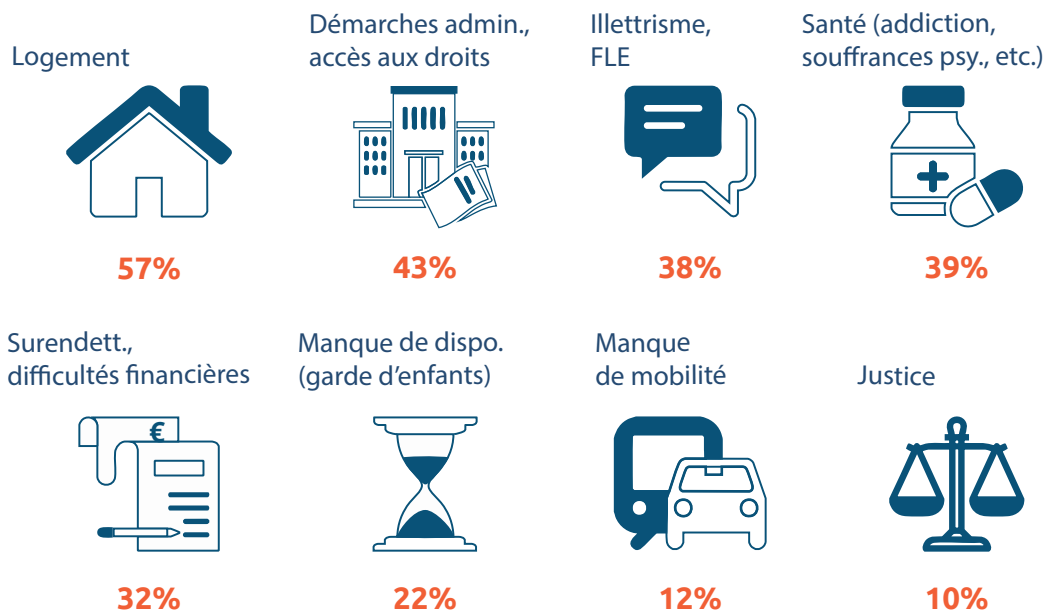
Logement

57%

Démarches admin., accès aux droits

43%

Illettrisme, FLE

38%

Santé (addiction, souffrances psy., etc.)

39%

Surendett., difficultés financières

€

32%

Manque de dispo. (garde d'enfants)

22%

Manque de mobilité

12%

Justice

10%